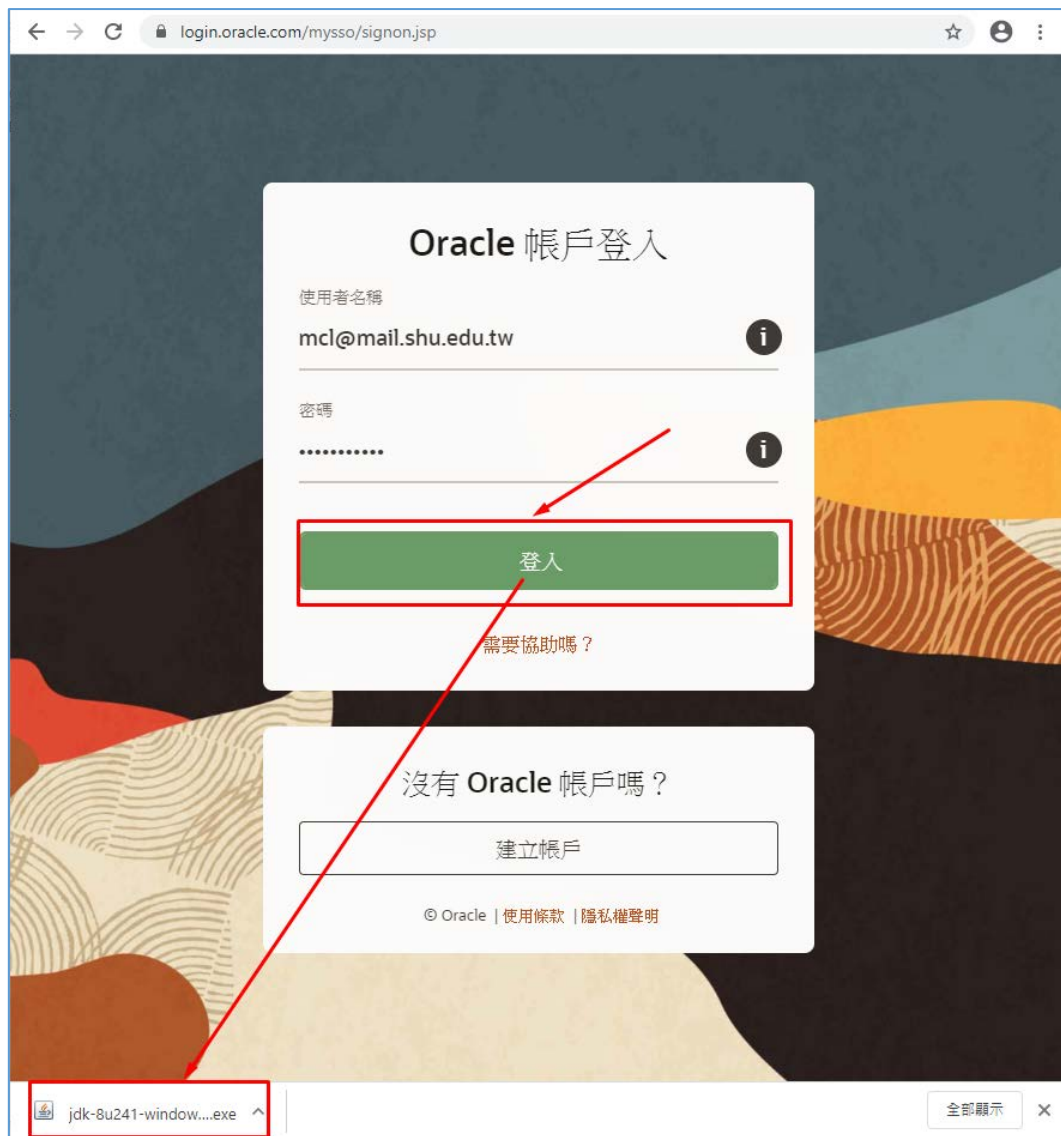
login.oracle.com/mysso/signon.jsp

Oracle 帳戶登入

使用者名稱

mcl@mail.shu.edu.tw

密碼

•••••••••••

登入

需要協助嗎？

沒有 Oracle 帳戶嗎？

建立帳戶

© Oracle | 使用條款 | 隱私權聲明

jdk-8u241-window....exe

全部顯示